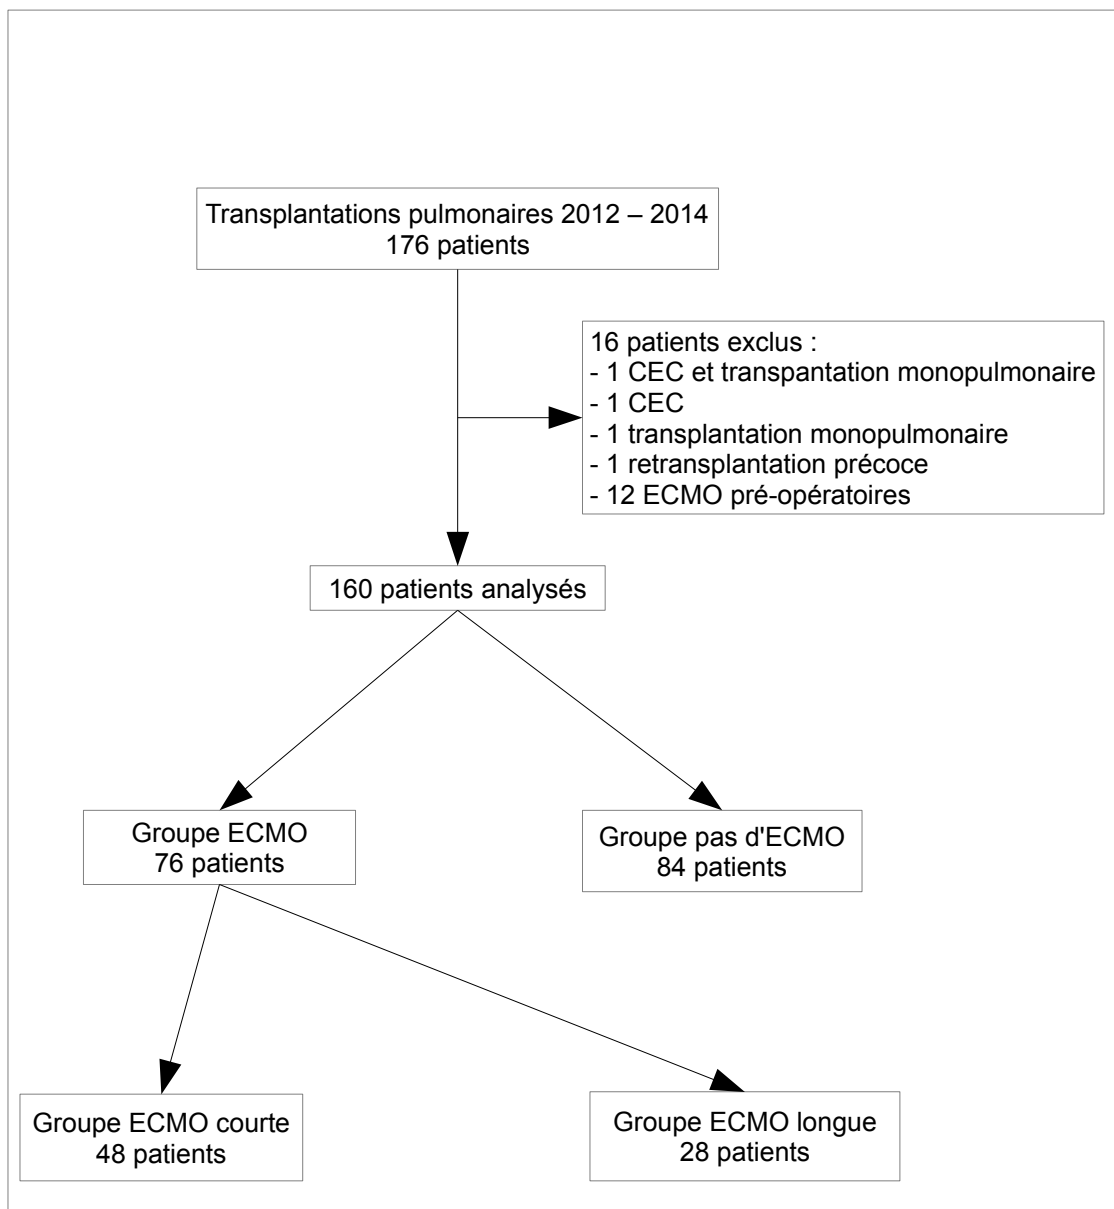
Transplantations pulmonaires 2012 – 2014
176 patients

16 patients exclus :
- 1 CEC et transpantation monopulmonaire
- 1 CEC
- 1 transplantation monopulmonaire
- 1 retransplantation précoce
- 12 ECMO pré-opératoires

160 patients analysés

Groupe ECMO
76 patients

Groupe pas d'ECMO
84 patients

Groupe ECMO courte
48 patients

Groupe ECMO longue
28 patients